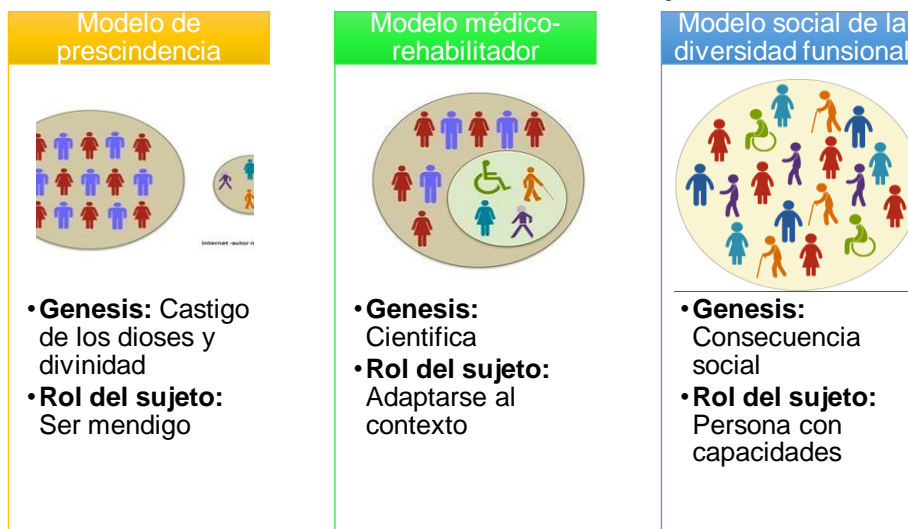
Modelo de prescindencia

Internet -autor n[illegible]

• **Genesis:** Castigo de los dioses y divinidad
• **Rol del sujeto:** Ser mendigo

Modelo médico-rehabilitador

• **Genesis:** Cientifica
• **Rol del sujeto:** Adaptarse al contexto

Modelo social de la diversidad funsional

• **Genesis:** Consecuencia social
• **Rol del sujeto:** Persona con capacidades